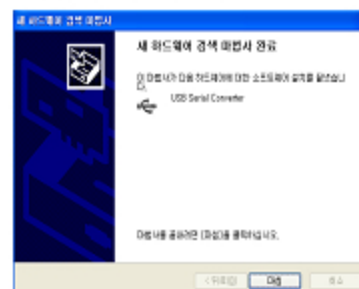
새 하드웨어 검색 마법사

새 하드웨어 검색 마법사 완료

이 마법사가 다음 하드웨어에 대한 소프트웨어 설치를 완료했습니다.

USB Serial Converter

마법사를 끝내려면 [마침]을 클릭하십시오.

< 뒤로(B) 마침 취소